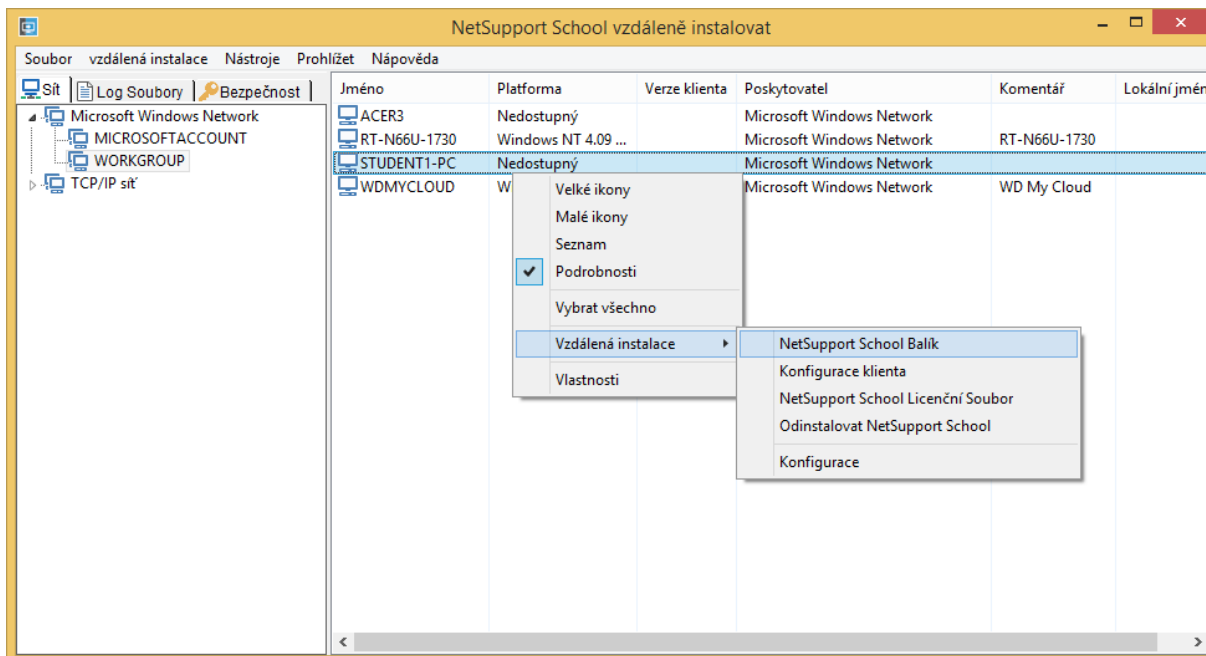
NetSupport School vzdáleně instalovat

Soubor vzdálená instalace Nástroje Prohlížet Nápověda

Síť | Log Soubory | Bezpečnost

Microsoft Windows Network
MICROSOFTACCOUNT
WORKGROUP
TCP/IP síť

| Jméno | Platforma | Verze klienta | Poskytovatel | Komentář | Lokální jmé |
|---|---|---|---|---|---|
| ACER3 | Nedostupný | | Microsoft Windows Network | | |
| RT-N66U-1730 | Windows NT 4.09 ... | | Microsoft Windows Network | RT-N66U-1730 | |
| STUDENT1-PC | Nedostupný | | Microsoft Windows Network | | |
| WDMYCLOUD | W | | Microsoft Windows Network | WD My Cloud | |

Velké ikony
Malé ikony
Seznam
Podrobnosti
Vybrat všechno
Vzdálená instalace
Vlastnosti

NetSupport School Balík
Konfigurace klienta
NetSupport School Licenční Soubor
Odinstalovat NetSupport School
Konfigurace